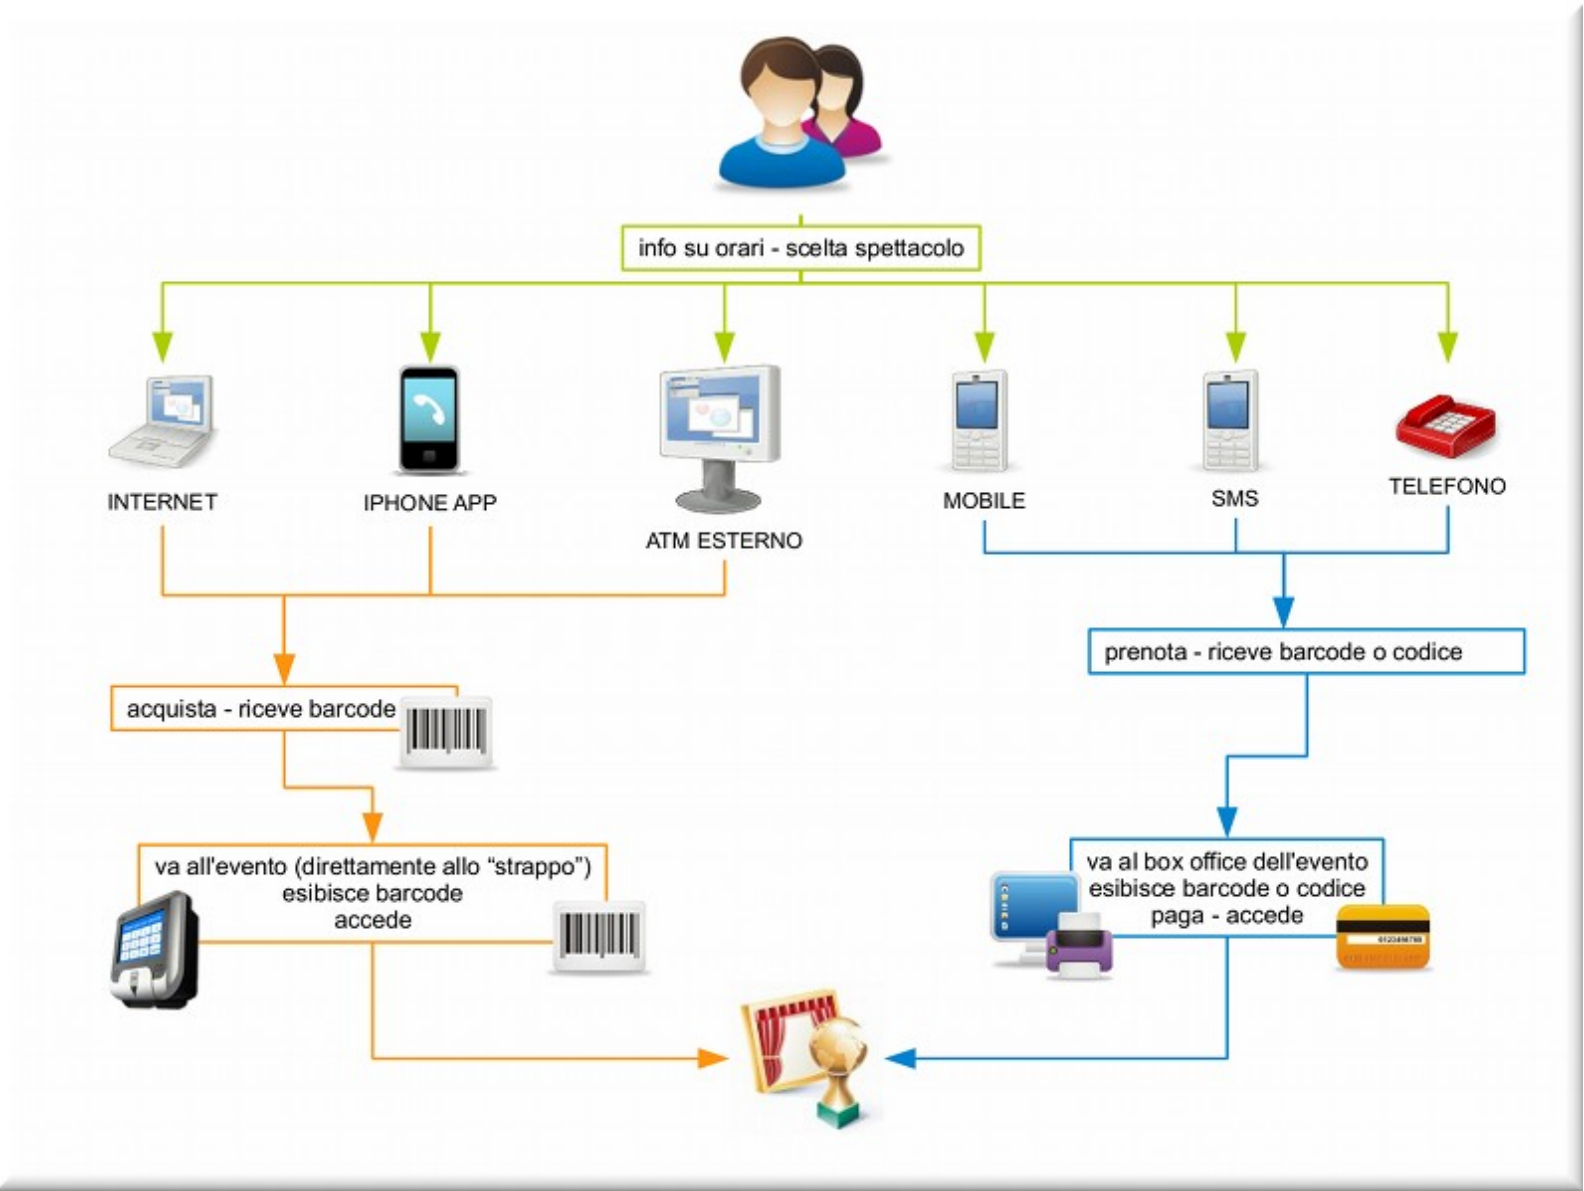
info su orari - scelta spettacolo

INTERNET

IPHONE APP

ATM ESTERNO

MOBILE

SMS

TELEFONO

acquista - riceve barcode

prenota - riceve barcode o codice

va all'evento (direttamente allo “strappo”)
esibisce barcode
accede

va al box office dell'evento
esibisce barcode o codice
paga - accede

0123456789